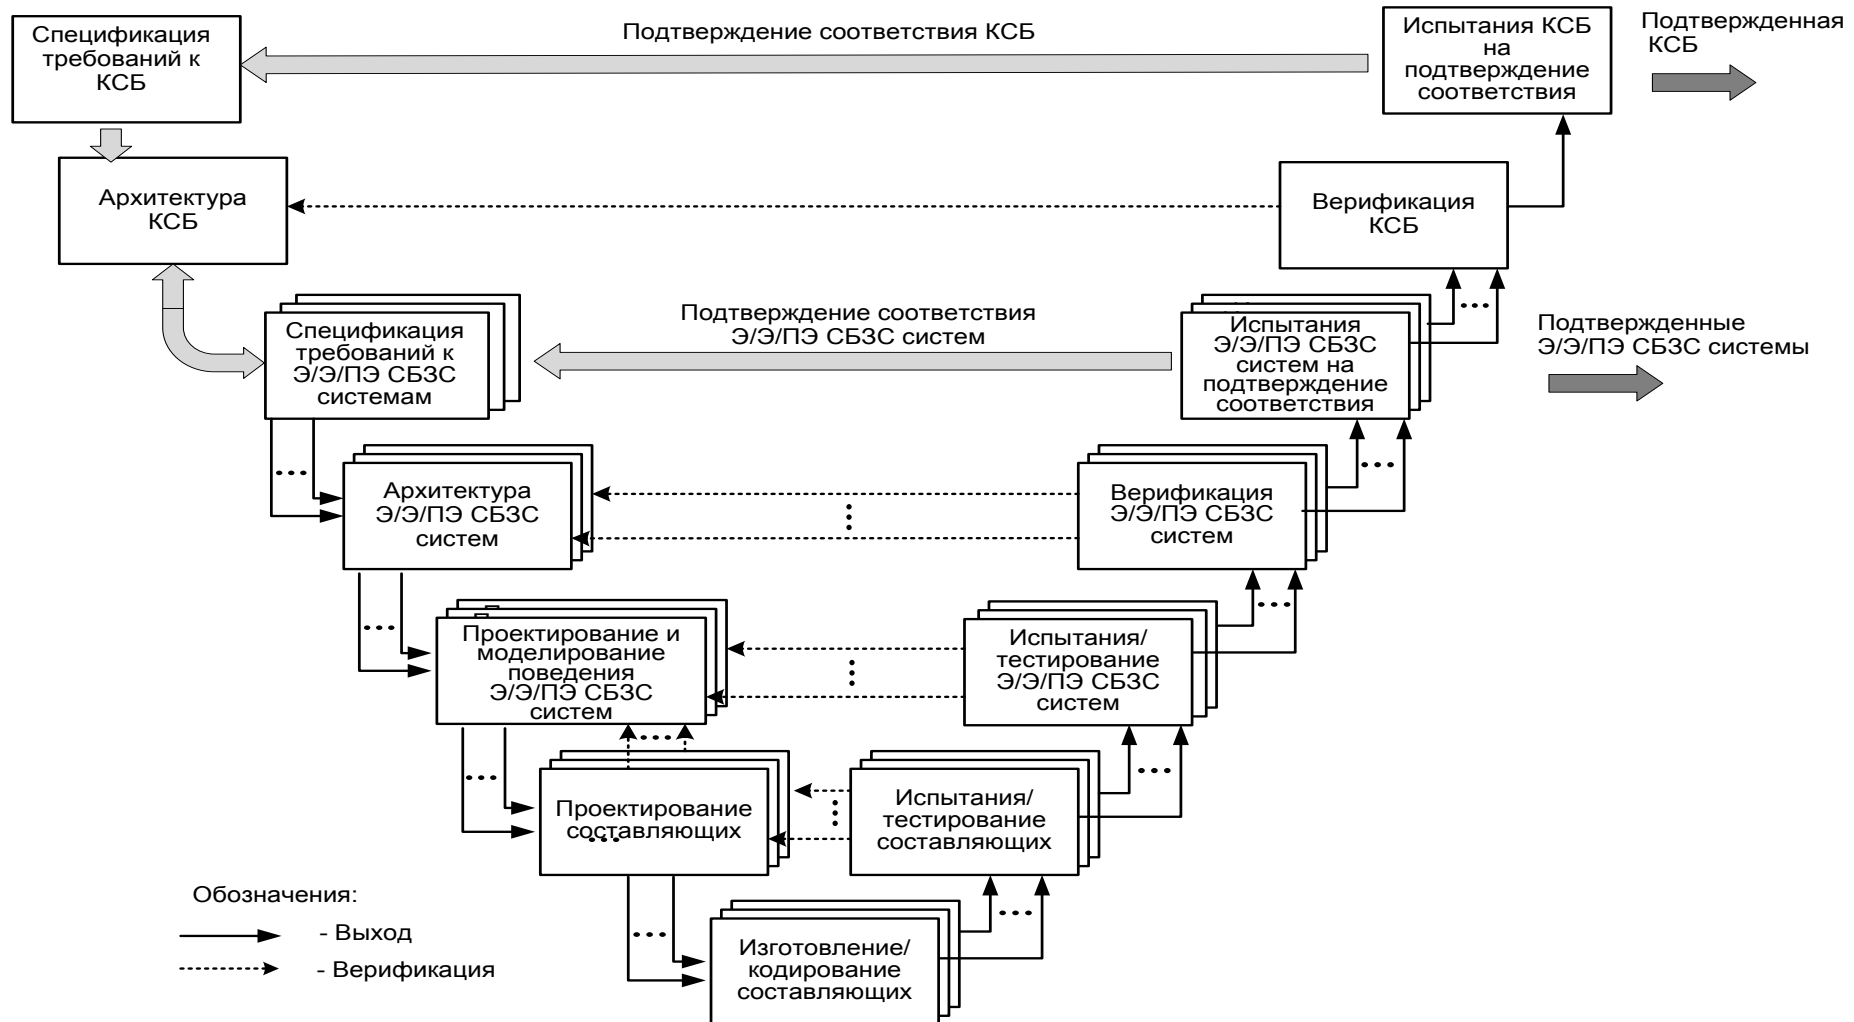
Спецификация требований к КСБ

Подтверждение соответствия КСБ

Испытания КСБ на подтверждение соответствия

Подтвержденная КСБ

Архитектура КСБ

Верификация КСБ

Спецификация требований к Э/Э/ПЭ СБЗС системам

Подтверждение соответствия Э/Э/ПЭ СБЗС систем

Испытания Э/Э/ПЭ СБЗС систем на подтверждение соответствия

Подтвержденные Э/Э/ПЭ СБЗС системы

Архитектура Э/Э/ПЭ СБЗС систем

Верификация Э/Э/ПЭ СБЗС систем

Проектирование и моделирование поведения Э/Э/ПЭ СБЗС систем

Испытания/ тестирование Э/Э/ПЭ СБЗС систем

Проектирование составляющих

Испытания/ тестирование составляющих

Изготовление/ кодирование составляющих

Обозначения:
- Выход
- Верификация